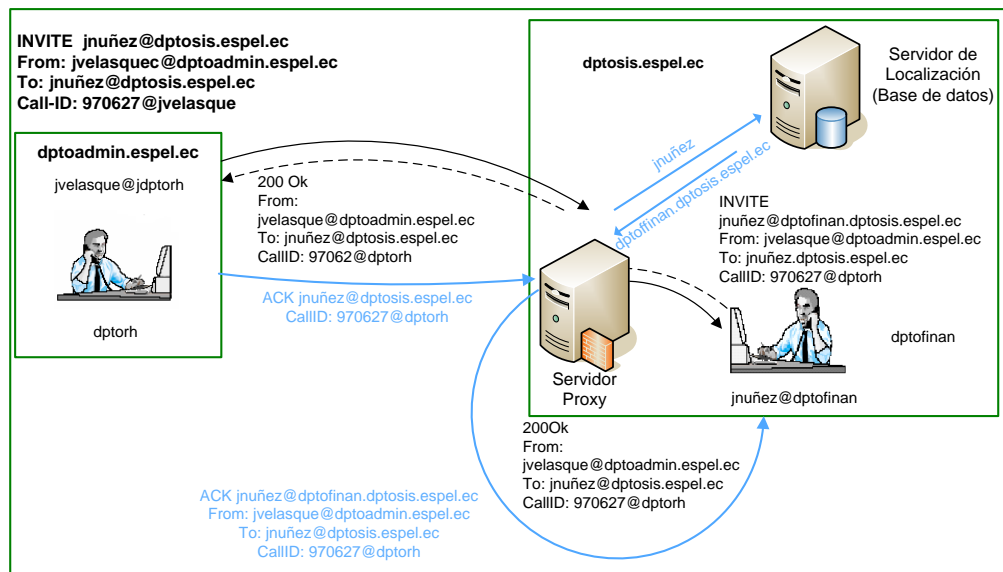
INVITE jnuñez@dptosis.espel.ec
From: jvelasquec@dptoadmin.espel.ec
To: jnuñez@dptosis.espel.ec
Call-ID: 970627@jvelasque

dptoadmin.espel.ec

jvelasque@jdptorh

dptorh

200 Ok
From:
jvelasque@dptoadmin.espel.ec
To: jnuñez@dptosis.espel.ec
CallID: 97062@dptorh

ACK jnuñez@dptosis.espel.ec
CallID: 970627@dptorh

dptosis.espel.ec

Servidor de Localización (Base de datos)

jnuñez

dptoffinan.dptosis.espel.ec

INVITE
jnuñez@dptofinan.dptosis.espel.ec
From: jvelasque@dptoadmin.espel.ec
To: jnuñez.dptosis.espel.ec
CallID: 970627@dptorh

dptofinan

Servidor Proxy

jnuñez@dptofinan

200Ok
From:
jvelasque@dptoadmin.espel.ec
To: jnuñez@dptosis.espel.ec
CallID: 970627@dptorh

ACK jnuñez@dptofinan.dptosis.espel.ec
From: jvelasque@dptoadmin.espel.ec
To: jnuñez@dptosis.espel.ec
CallID: 970627@dptorh